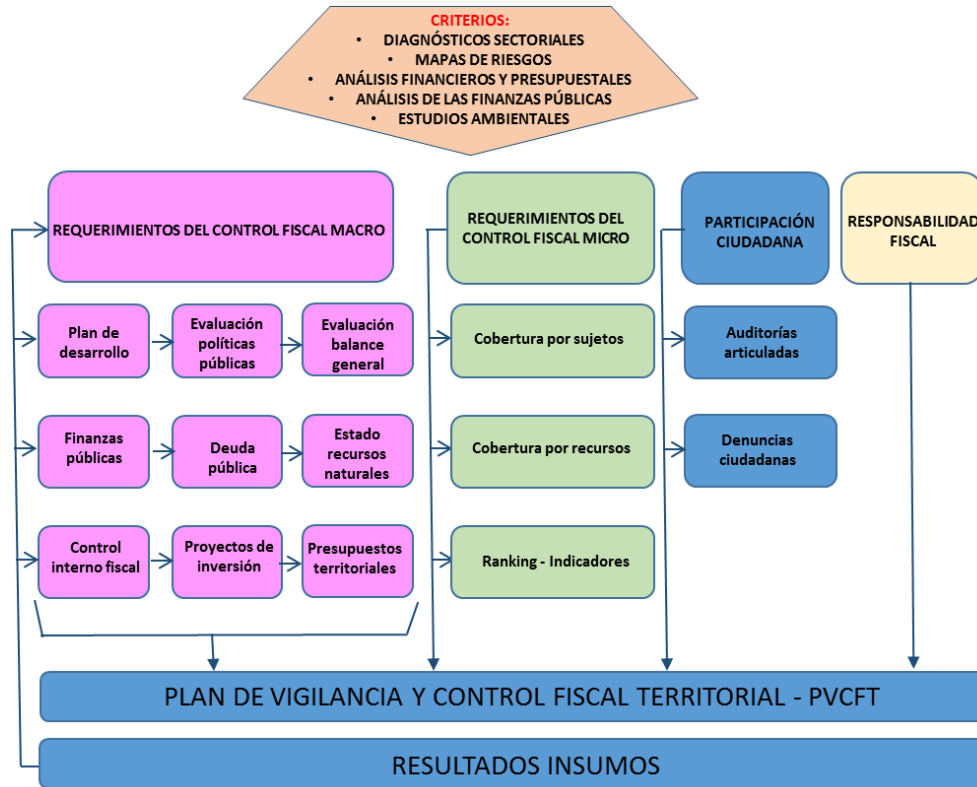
CRITERIOS:
• DIAGNÓSTICOS SECTORIALES
• MAPAS DE RIESGOS
• ANÁLISIS FINANCIEROS Y PRESUPUESTALES
• ANÁLISIS DE LAS FINANZAS PÚBLICAS
• ESTUDIOS AMBIENTALES

REQUERIMIENTOS DEL CONTROL FISCAL MACRO

Plan de desarrollo

Evaluación políticas públicas

Evaluación balance general

Finanzas públicas

Deuda pública

Estado recursos naturales

Control interno fiscal

Proyectos de inversión

Presupuestos territoriales

REQUERIMIENTOS DEL CONTROL FISCAL MICRO

Cobertura por sujetos

Cobertura por recursos

Ranking - Indicadores

PARTICIPACIÓN CIUDADANA

Auditorías articuladas

Denuncias ciudadanas

RESPONSABILIDAD FISCAL

PLAN DE VIGILANCIA Y CONTROL FISCAL TERRITORIAL - PVCFT

RESULTADOS INSUMOS